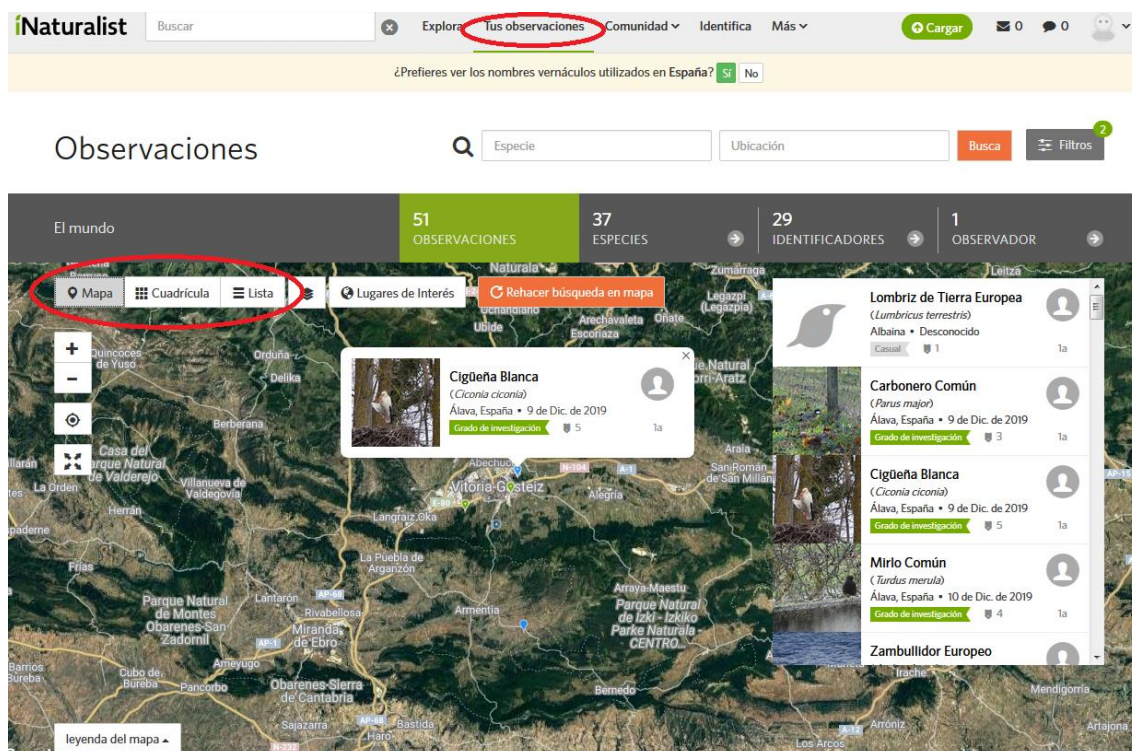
iNaturalist Buscar Explora Tus observaciones Comunidad Identifica Más Cargar 0 0

¿Prefieres ver los nombres vernáculos utilizados en España? Sí No

Observaciones

Especie Ubicación Busca Filtros 2

El mundo
51 OBSERVACIONES
37 ESPECIES
29 IDENTIFICADORES
1 OBSERVADOR

Mapa Cuadrícula Lista Lugares de Interés Rehacer búsqueda en mapa

Naturala Zumárraga Leitza Legazpi (Legazpia) Ochandiano Ubide Arechavaleta Oñate Escoriaza Quincoces de Yuso Orduña Delika Berberana Casa del Parque Natural de Valderejo Villanueva de Valdegovía La Orden Herrán Langraiz Oka Vitoria-Gasteiz Abechuco Alegría San Román de San Millán Arala Frías La Puebla de Arganzón Parque Natural de Montes Obarenes-San Zadornil Lantarón Rivabellosa Miranda de Ebro Ameyugo Armentia Arraya-Maestu Parque Natural de Izki - Izkiko Parke Naturala CENTRO Barrios Bureba Cubo de Bureba Pancorbo Obarenes-Sierra de Cantabria Sajazarra Haro Bastida Bernedo Irache Arróniz Los Arcos Mendigorría Artajona N-104 A-1 N-232 AP-68 AP-1 AP-15 A-12 Natural Arratz

Cigüeña Blanca
(Ciconia ciconia)
Álava, España • 9 de Dic. de 2019
Grado de investigación 5 1a

Lombriz de Tierra Europea
(Lumbricus terrestris)
Albaina • Desconocido
Casual 1 1a

Carbonero Común
(Parus major)
Álava, España • 9 de Dic. de 2019
Grado de investigación 3 1a

Cigüeña Blanca
(Ciconia ciconia)
Álava, España • 9 de Dic. de 2019
Grado de investigación 5 1a

Mirlo Común
(Turdus merula)
Álava, España • 10 de Dic. de 2019
Grado de investigación 4 1a

Zambullidor Europeo

leyenda del mapa